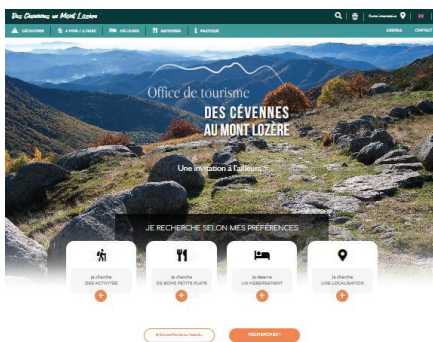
Des Cévennes au Mont Lozère

DÉCOUVRIR
À VIVRE / À DEUX
SE LOGER
SAVOURER
PRATIQUE
AGENDA
CONTACT

Office de tourisme
DES CÉVENNES AU MONT LOZÈRE

Une invitation à l'ailleurs...

JE RECHERCHE SELON MES PRÉFÉRENCES

Je cherche DES ACTIVITÉS
+

Je cherche DE BONS PETITS PLATS
+

Je réserve UN HÉBERGEMENT
+

Je cherche UNE LOCALISATION
+

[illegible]

RECHERCHER